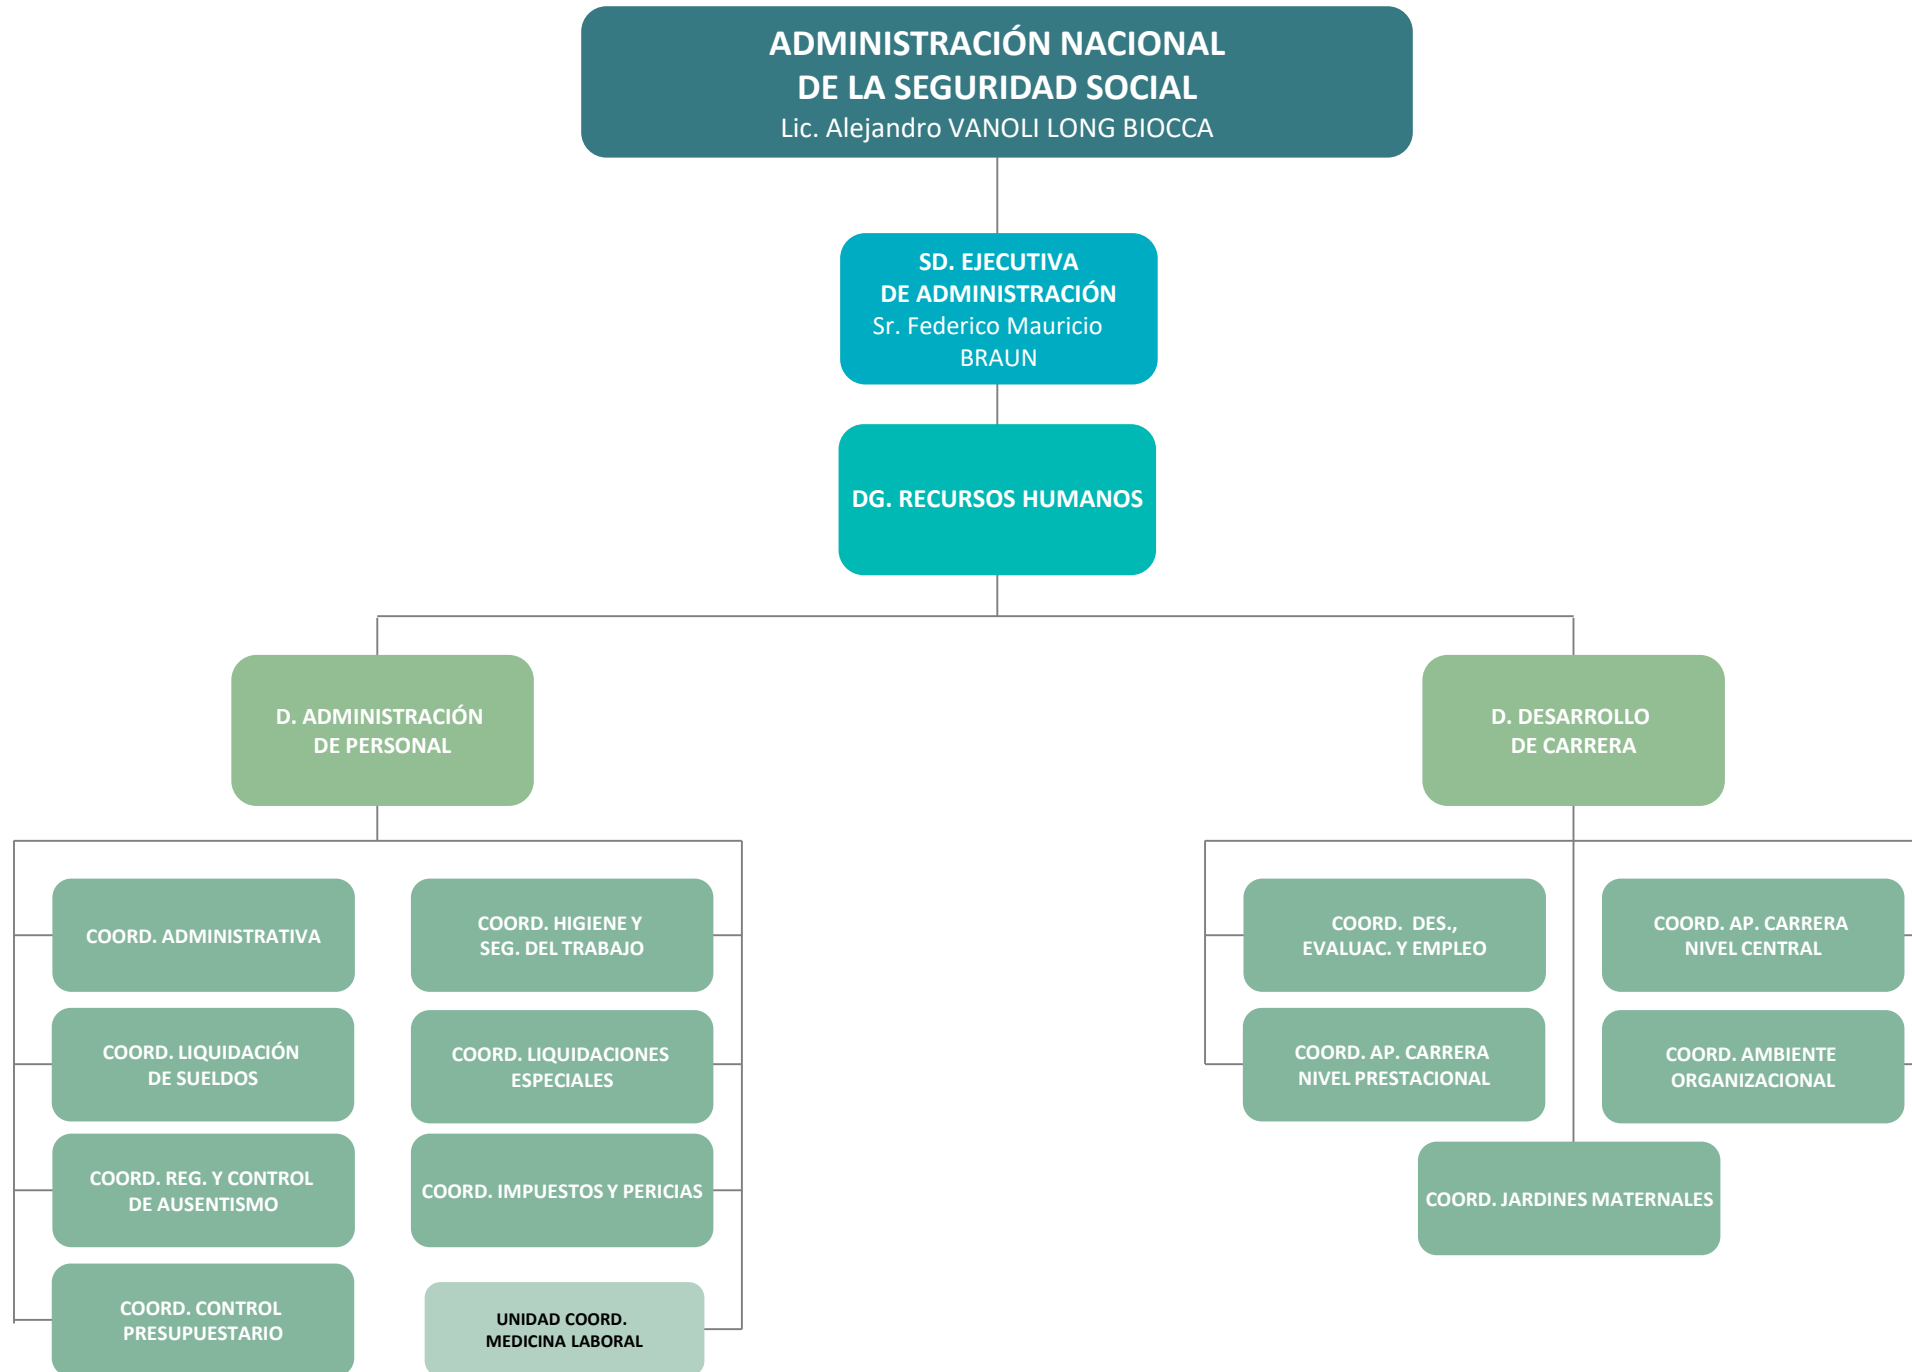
ADMINISTRACIÓN NACIONAL DE LA SEGURIDAD SOCIAL
Lic. Alejandro VANOLI LONG BIOCCA

SD. EJECUTIVA DE ADMINISTRACIÓN
Sr. Federico Mauricio BRAUN

DG. RECURSOS HUMANOS

D. ADMINISTRACIÓN DE PERSONAL

COORD. ADMINISTRATIVA

COORD. LIQUIDACIÓN DE SUELDOS

COORD. REG. Y CONTROL DE AUSENTISMO

COORD. CONTROL PRESUPUESTARIO

COORD. HIGIENE Y SEG. DEL TRABAJO

COORD. LIQUIDACIONES ESPECIALES

COORD. IMPUESTOS Y PERICIAS

UNIDAD COORD. MEDICINA LABORAL

D. DESARROLLO DE CARRERA

COORD. DES., EVALUAC. Y EMPLEO

COORD. AP. CARRERA NIVEL PRESTACIONAL

COORD. AP. CARRERA NIVEL CENTRAL

COORD. AMBIENTE ORGANIZACIONAL

COORD. JARDINES MATERNALES